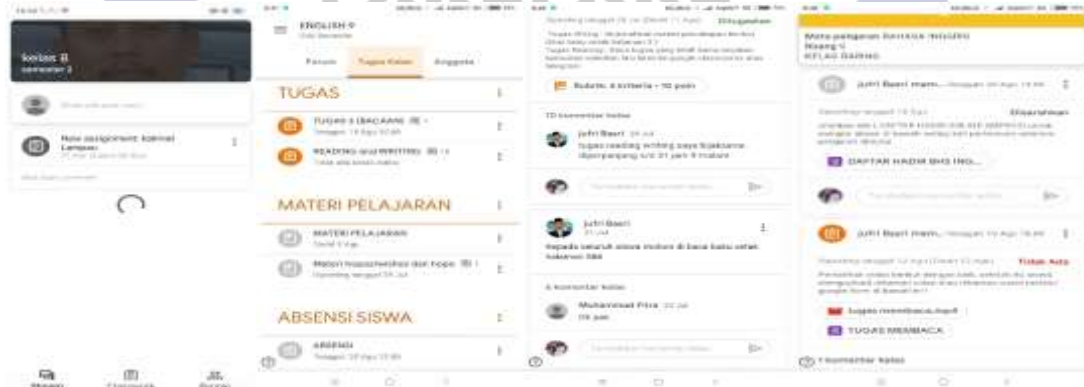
kelas 8
semester 2

New assignment: Kalimat Lampau

ENGLISH 9
Stream  Tugas Kelas  Anggota

TUGAS
TUGAS 3 (BACAAN)
READING and WRITING

MATERI PELAJARAN
MATERI PELAJARAN
Materi hopes/wishes dan hope

ABSENSI SISWA
ABSENSI

Rubrik: 4 kriteria • 10 poin
10 komentar kelas
Jufri Basri
tugas reading writing saya bijaksana diperpanjang s/d 31 jam 9 malam

Jufri Basri
kepada seluruh siswa mohon di baca buku cetak halaman 188

1 komentar kelas
Muhammad Fitra
Ok pak

Mata pelajaran BAHASA INGGRIS
Ruang 1
KELAS DARING

Jufri Basri mem...
Ditugaskan
DAFTAR HADIR BHS ING...

Jufri Basri mem...
Tidak Ada
tugas membaca.mp4
TUGAS MEMBACA
1 komentar kelas